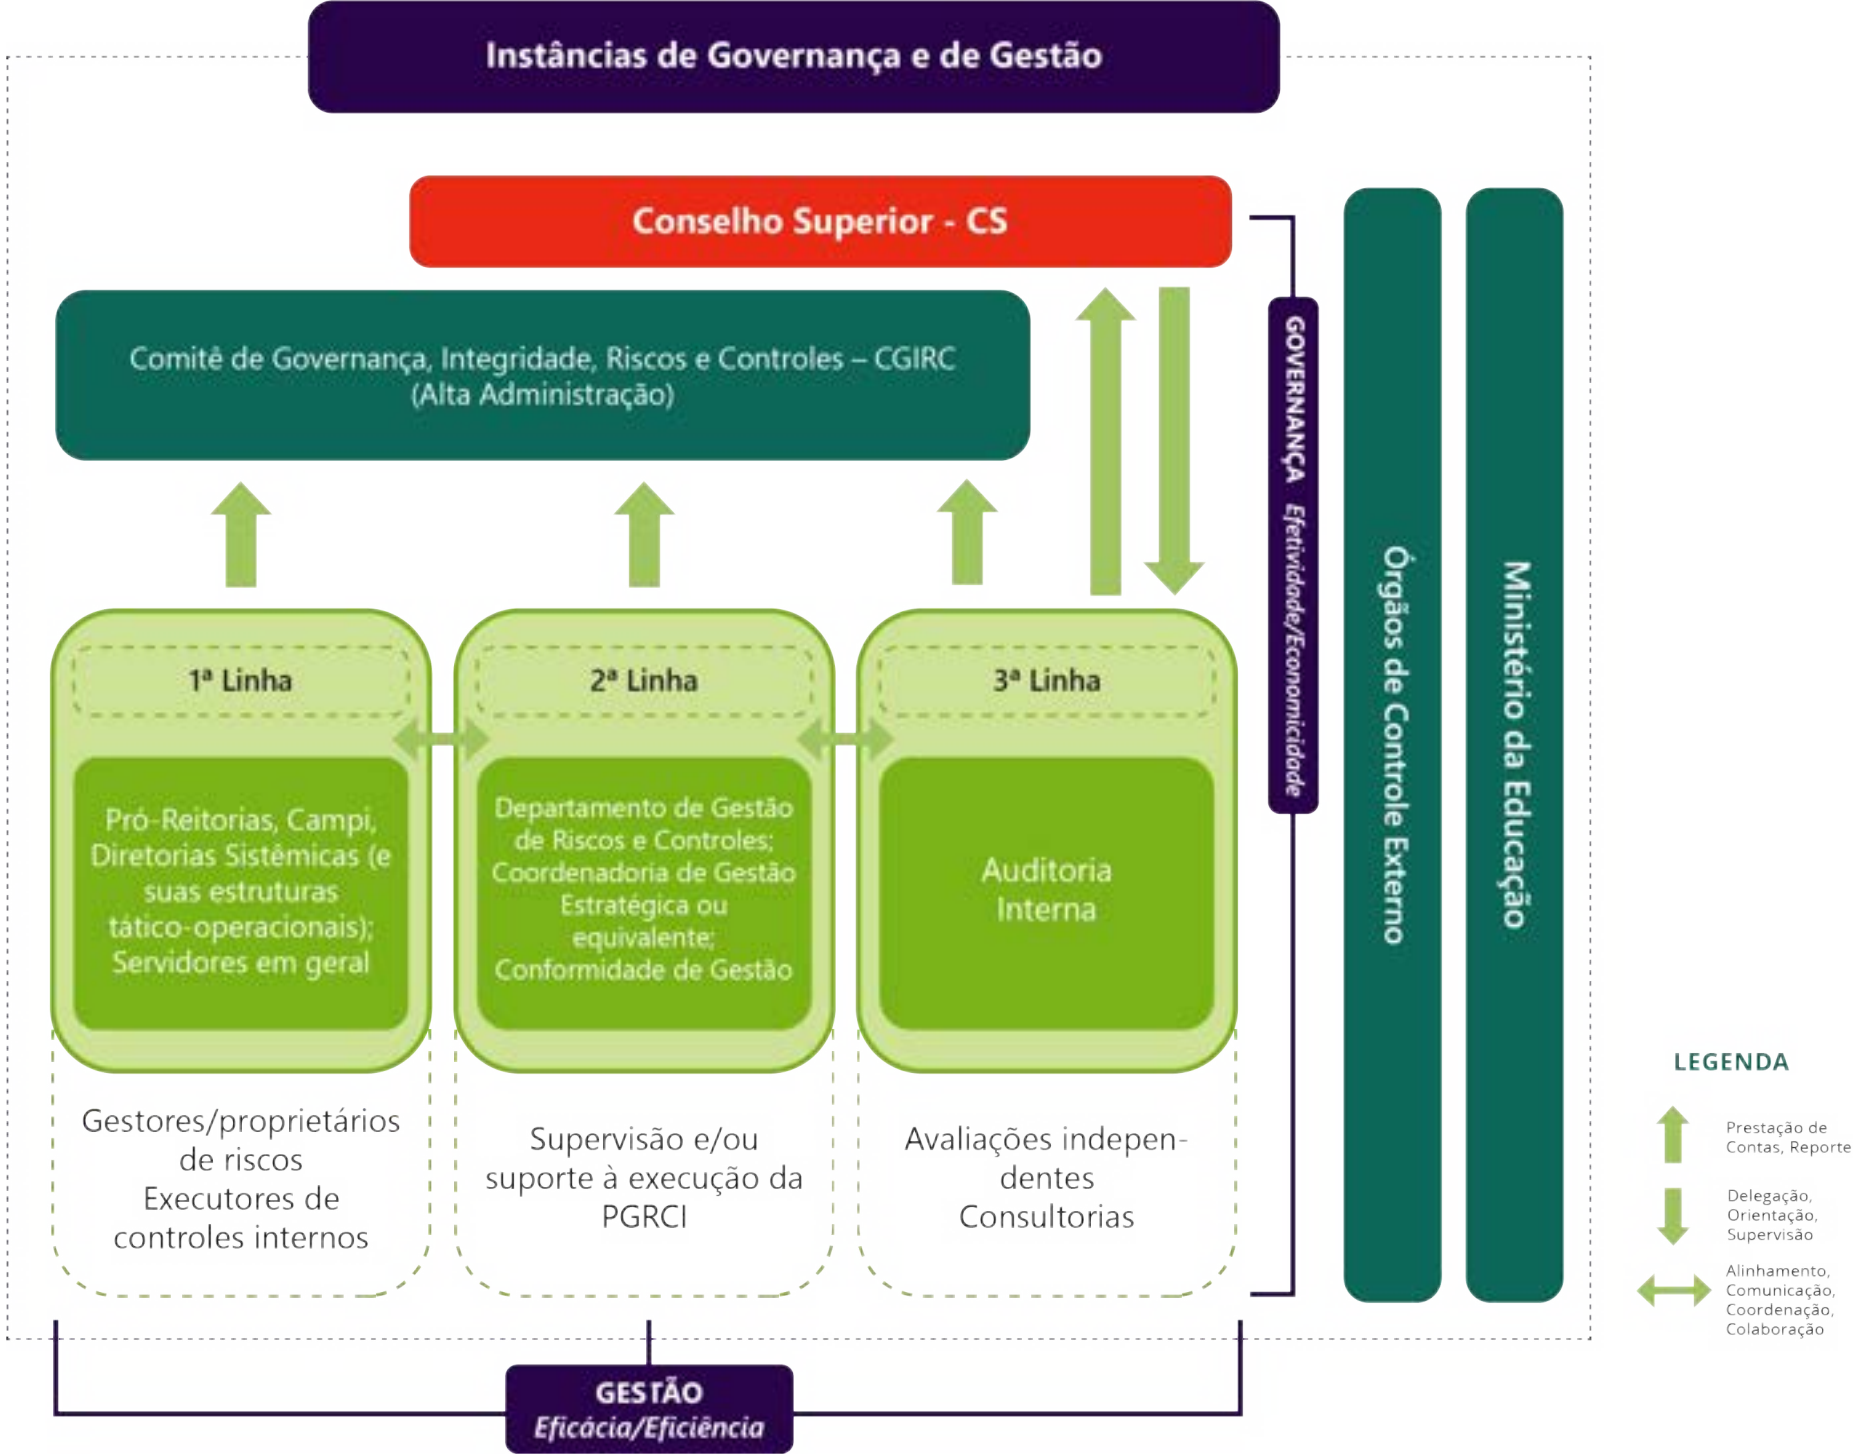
Instâncias de Governança e de Gestão

Conselho Superior - CS

Comitê de Governança, Integridade, Riscos e Controles – CGIRC (Alta Administração)

GOVERNANÇA
Efetividade/Economicidade

Órgãos de Controle Externo

Ministério da Educação

1ª Linha

Pró-Reitorias, Campi, Diretorias Sistêmicas (e suas estruturas tático-operacionais); Servidores em geral

Gestores/proprietários de riscos
Executores de controles internos

2ª Linha

Departamento de Gestão de Riscos e Controles; Coordenadoria de Gestão Estratégica ou equivalente; Conformidade de Gestão

Supervisão e/ou suporte à execução da PGRCI

3ª Linha

Auditoria Interna

Avaliações independentes
Consultorias

GESTÃO
Eficácia/Eficiência

LEGENDA

Prestação de Contas, Reporte

Delegação, Orientação, Supervisão

Alinhamento, Comunicação, Coordenação, Colaboração